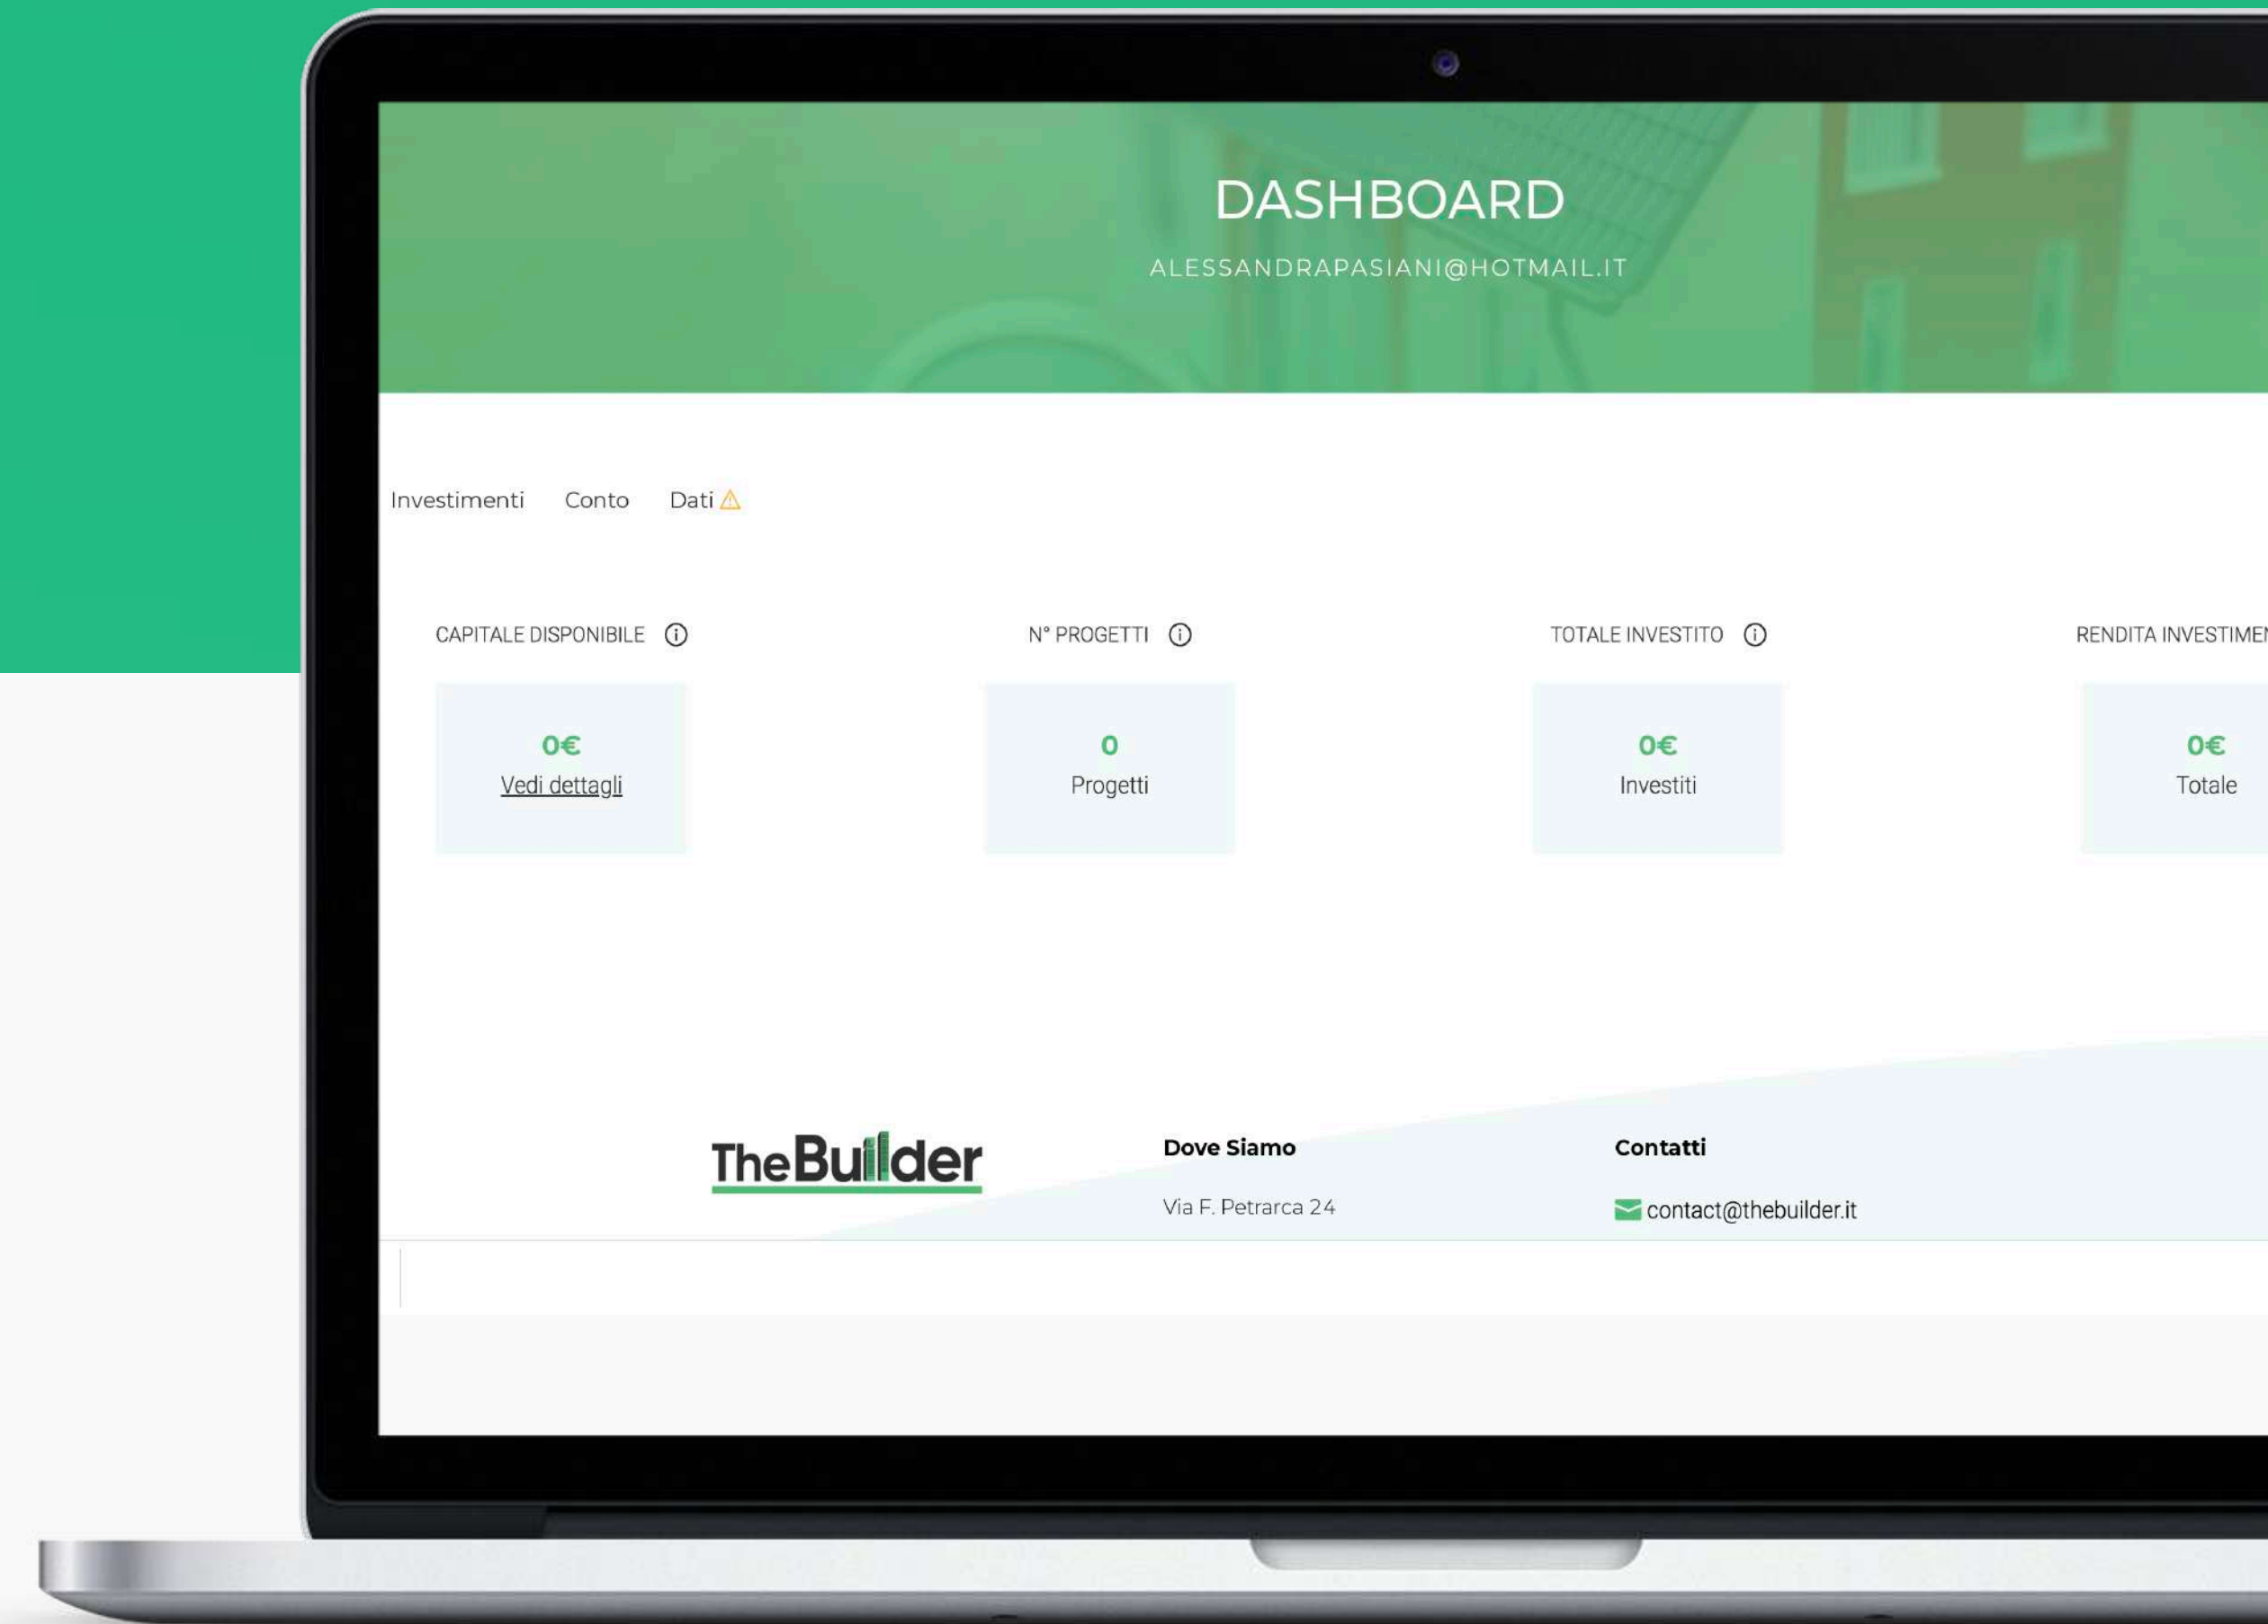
DASHBOARD

ALESSANDRAPASIANI@HOTMAIL.IT

Investimenti Conto Dati ⚠

CAPITALE DISPONIBILE ⓘ

0€
Vedi dettagli

N° PROGETTI ⓘ

0
Progetti

TOTALE INVESTITO ⓘ

0€
Investiti

RENDITA INVESTIME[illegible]

0€
Totale

TheBuilder

Dove Siamo

Via F. Petrarca 24

Contatti

contact@thebuilder.it